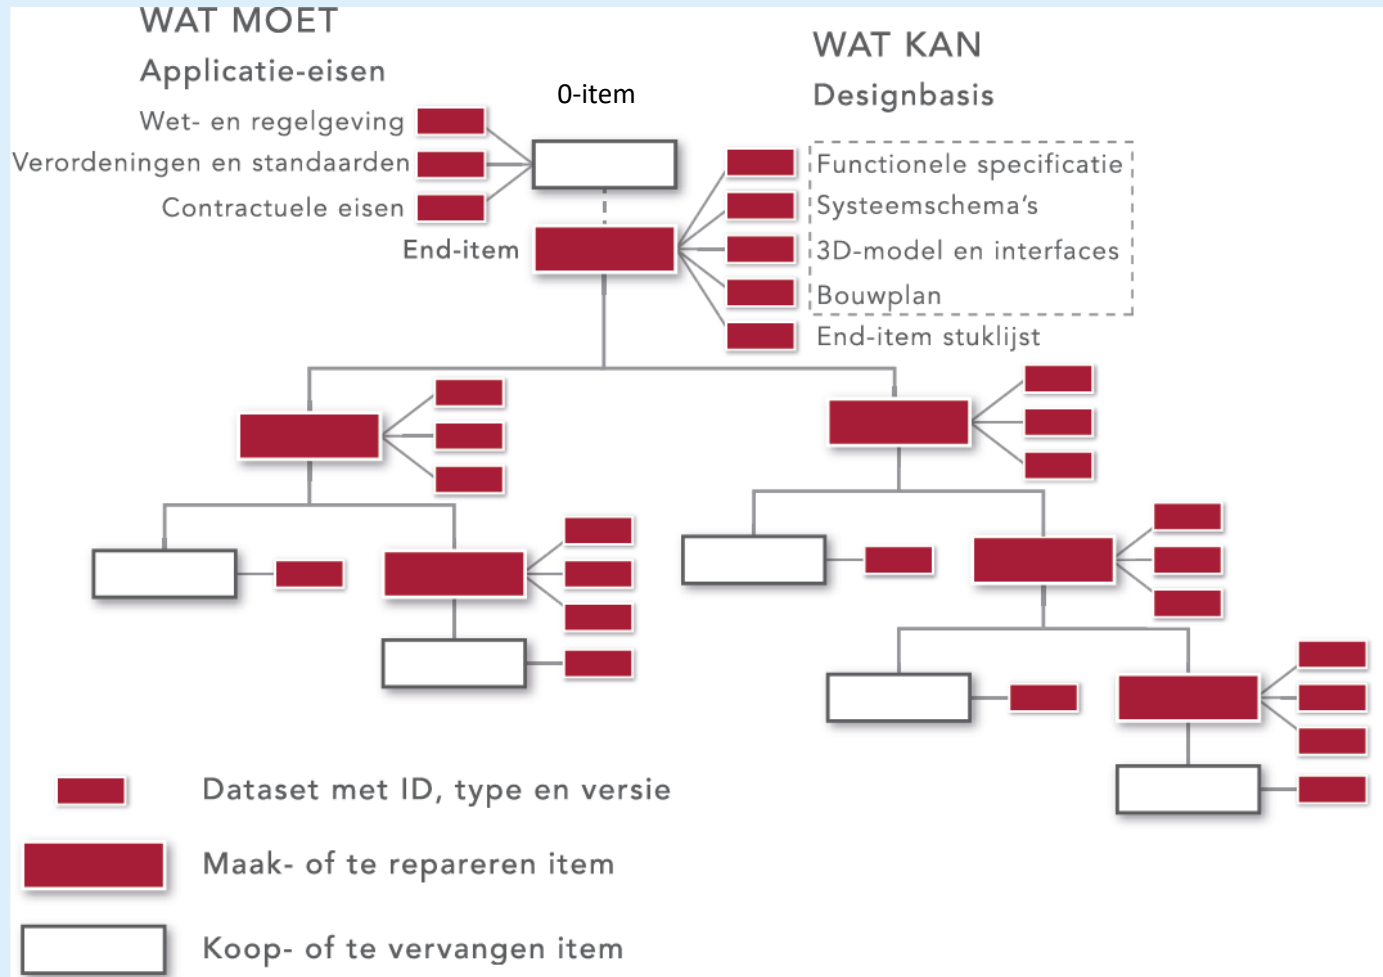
WAT MOET
Applicatie-eisen

Wet- en regelgeving
Verordeningen en standaarden
Contractuele eisen

0-item

End-item

WAT KAN
Designbasis

Functionele specificatie
Systeemschema's
3D-model en interfaces
Bouwplan
End-item stuklijst

Dataset met ID, type en versie

Maak- of te repareren item

Koop- of te vervangen item